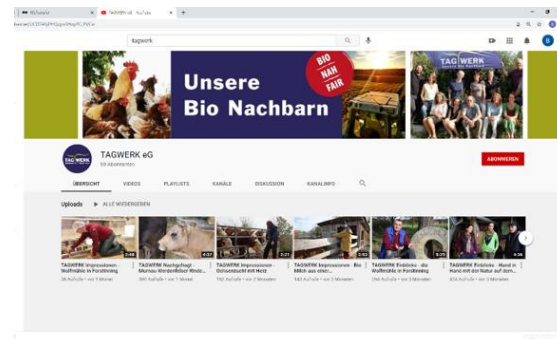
MyTutorial | TAGWERK eG - YouTube | +

tagwerk

Unsere Bio Nachbarn

BIO NAH FAIR

TAGWERK

TAGWERK eG
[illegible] Abonnenten

ABONNIEREN

ÜBERSICHT VIDEOS PLAYLISTS KANÄLE DISKUSSION KANALINFO

Uploads ▶ ALLE WIEDERGEBEN

TAGWERK Impressionen - Wolfmühle in Forstinning
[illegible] Aufrufe • vor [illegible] Monaten

TAGWERK Nachgefragt - Murnau-Werdenfelser Rinde...
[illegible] Aufrufe • vor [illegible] Monaten

TAGWERK Impressionen - Ochsenzucht mit Herz
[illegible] Aufrufe • vor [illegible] Monaten

TAGWERK Impressionen - Bio Milch aus einer...
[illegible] Aufrufe • vor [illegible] Monaten

TAGWERK Einblicke - die Wolfmühle in Forstinning
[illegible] Aufrufe • vor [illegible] Monaten

TAGWERK Einblicke - Hand in Hand mit der Natur auf dem...
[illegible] Aufrufe • vor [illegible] Monaten